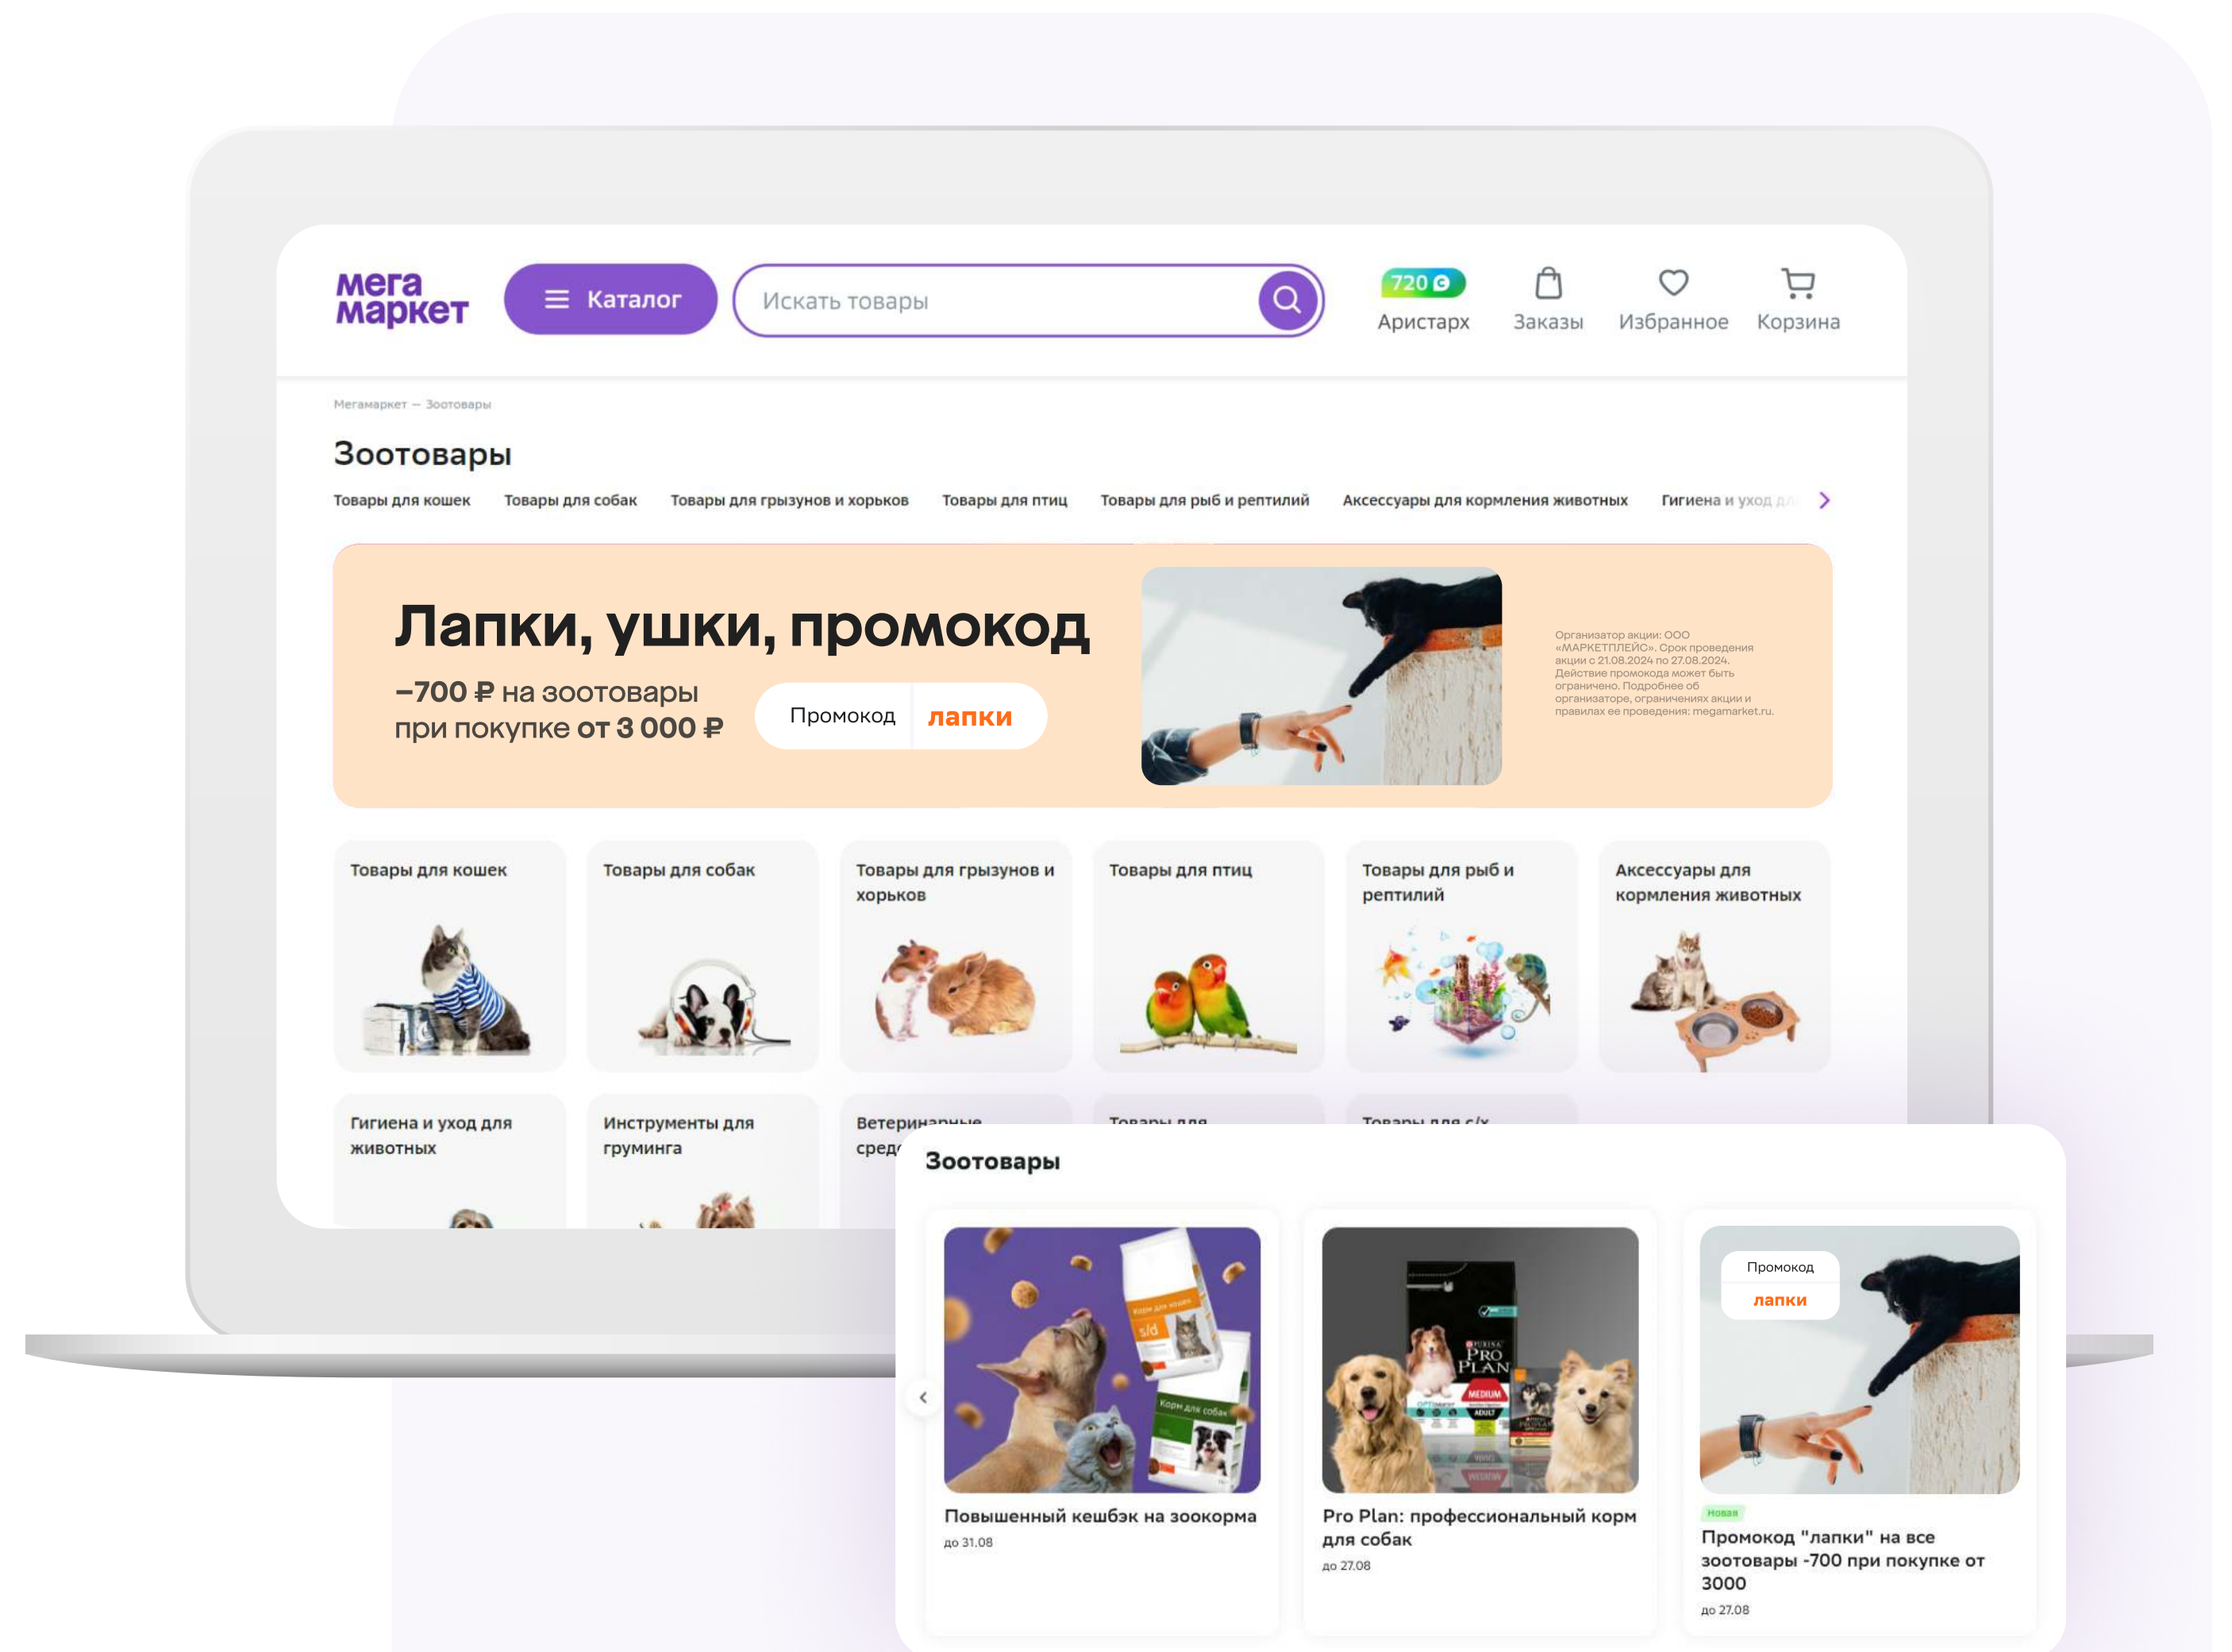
мега маркет

Каталог

Искать товары

720

Аристарх

Заказы

Избранное

Корзина

Мегамаркет — Зоотовары

Зоотовары

Товары для кошек Товары для собак Товары для грызунов и хорьков Товары для птиц Товары для рыб и рептилий Аксессуары для кормления животных Гигиена и уход д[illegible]

Лапки, ушки, промокод

−700 ₽ на зоотовары при покупке от 3 000 ₽

Промокод лапки

Организатор акции: ООО «МАРКЕТПЛЕЙС». Срок проведения акции с 21.08.2024 по 27.08.2024. Действие промокода может быть ограничено. Подробнее об организаторе, ограничениях акции и правилах ее проведения: megamarket.ru.

Товары для кошек

Товары для собак

Товары для грызунов и хорьков

Товары для птиц

Товары для рыб и рептилий

Аксессуары для кормления животных

Гигиена и уход для животных

Инструменты для груминга

Ветеринарные сред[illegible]

Товары для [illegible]

Товары для с/х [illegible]

Зоотовары

Повышенный кешбэк на зоокорма
до 31.08

Pro Plan: профессиональный корм для собак
до 27.08

Промокод
лапки

Новая
Промокод "лапки" на все зоотовары -700 при покупке от 3000
до 27.08